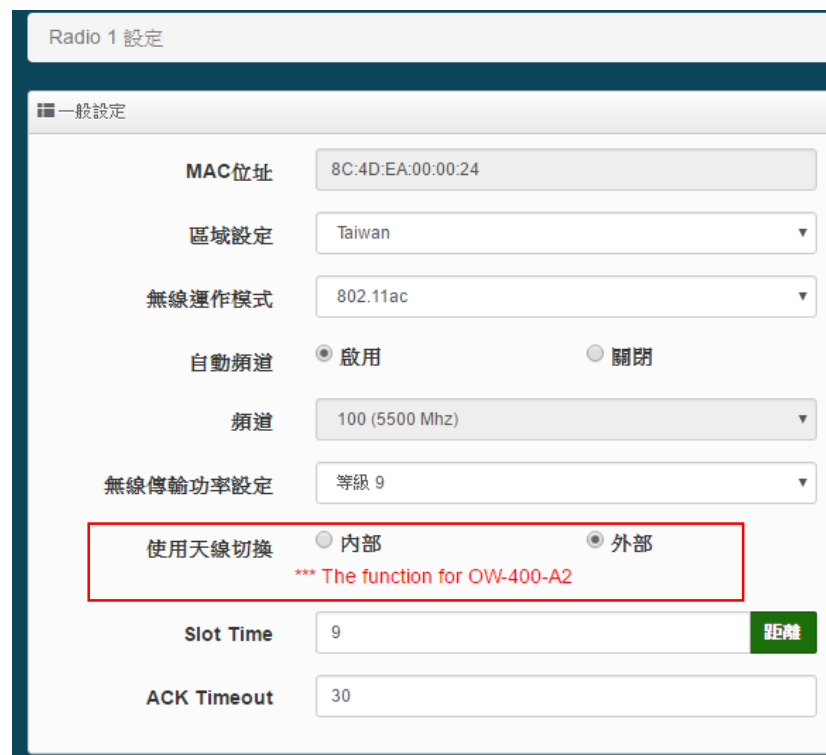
Radio 1 設定

一般設定

MAC位址 8C:4D:EA:00:00:24

區域設定 Taiwan

無線運作模式 802.11ac

自動頻道 啟用 關閉

頻道 100 (5500 Mhz)

無線傳輸功率設定 等級 9

使用天線切換 內部 外部

*** The function for OW-400-A2

Slot Time 9 距離

ACK Timeout 30